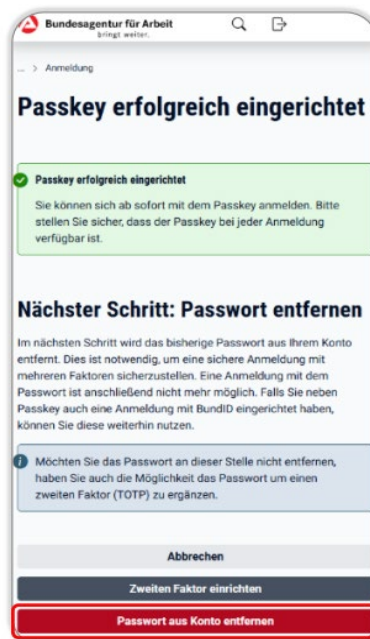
Bundesagentur für Arbeit
bringt weiter.

... > Anmeldung

Passkey erfolgreich eingerichtet

Passkey erfolgreich eingerichtet

Sie können sich ab sofort mit dem Passkey anmelden. Bitte stellen Sie sicher, dass der Passkey bei jeder Anmeldung verfügbar ist.

Nächster Schritt: Passwort entfernen

Im nächsten Schritt wird das bisherige Passwort aus Ihrem Konto entfernt. Dies ist notwendig, um eine sichere Anmeldung mit mehreren Faktoren sicherzustellen. Eine Anmeldung mit dem Passwort ist anschließend nicht mehr möglich. Falls Sie neben Passkey auch eine Anmeldung mit BundID eingerichtet haben, können Sie diese weiterhin nutzen.

Möchten Sie das Passwort an dieser Stelle nicht entfernen, haben Sie auch die Möglichkeit das Passwort um einen zweiten Faktor (TOTP) zu ergänzen.

Abbrechen

Zweiten Faktor einrichten

Passwort aus Konto entfernen